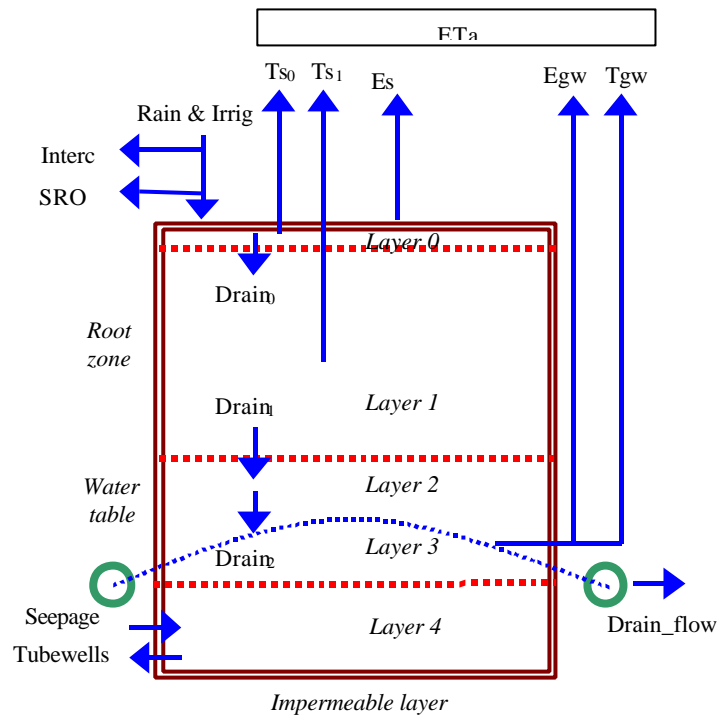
ETa

$Ts_0$ $Ts_1$ Es Egw Tgw

Rain & Irrig

Interc

SRO

Layer 0

$Drain_0$

Root zone

$Drain_1$

Layer 1

Layer 2

Water table

Layer 3

$Drain_2$

Seepage

Layer 4

Drain_flow

Tubewells

Impermeable layer